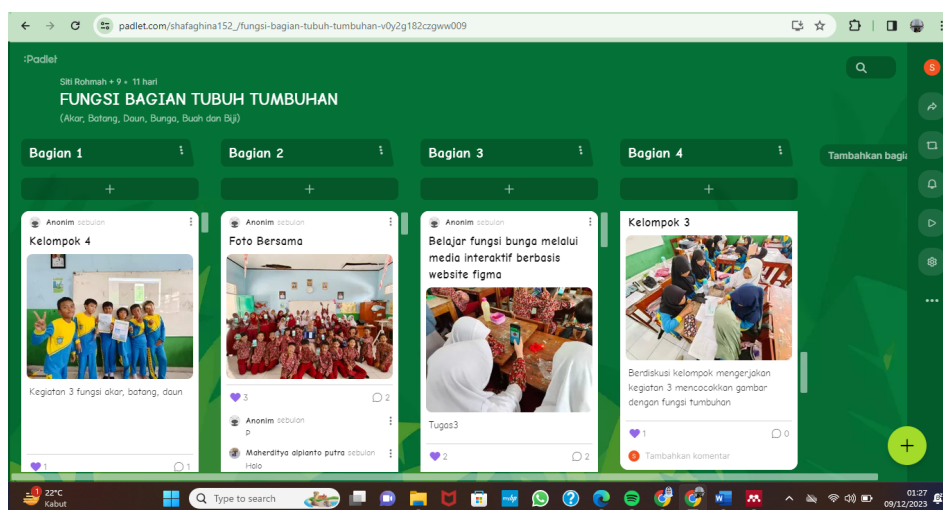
padlet.com/shafaghina152_/fungsi-bagian-tubuh-tumbuhan-v0y2g182czgww009

:Padlet

Siti Rohmah + 9 • 11 hari

FUNGSI BAGIAN TUBUH TUMBUHAN

(Akar, Batang, Daun, Bunga, Buah dan Biji)

Bagian 1

+

Anonim sebulan

Kelompok 4

Kegiatan 3 fungsi akar, batang, daun

1

1

Bagian 2

+

Anonim sebulan

Foto Bersama

3

2

Anonim sebulan

P

Maherditya alpianto putra sebulan

Holo

Bagian 3

+

Anonim sebulan

Belajar fungsi bunga melalui media interaktif berbasis website figma

Tugas3

2

2

Bagian 4

+

Kelompok 3

Berdiskusi kelompok mengerjakan kegiatan 3 mencocokkan gambar dengan fungsi tumbuhan

1

0

Tambahkan komentar

Tambahkan bagi

22°C
Kabut

Type to search

01:27
09/12/2023